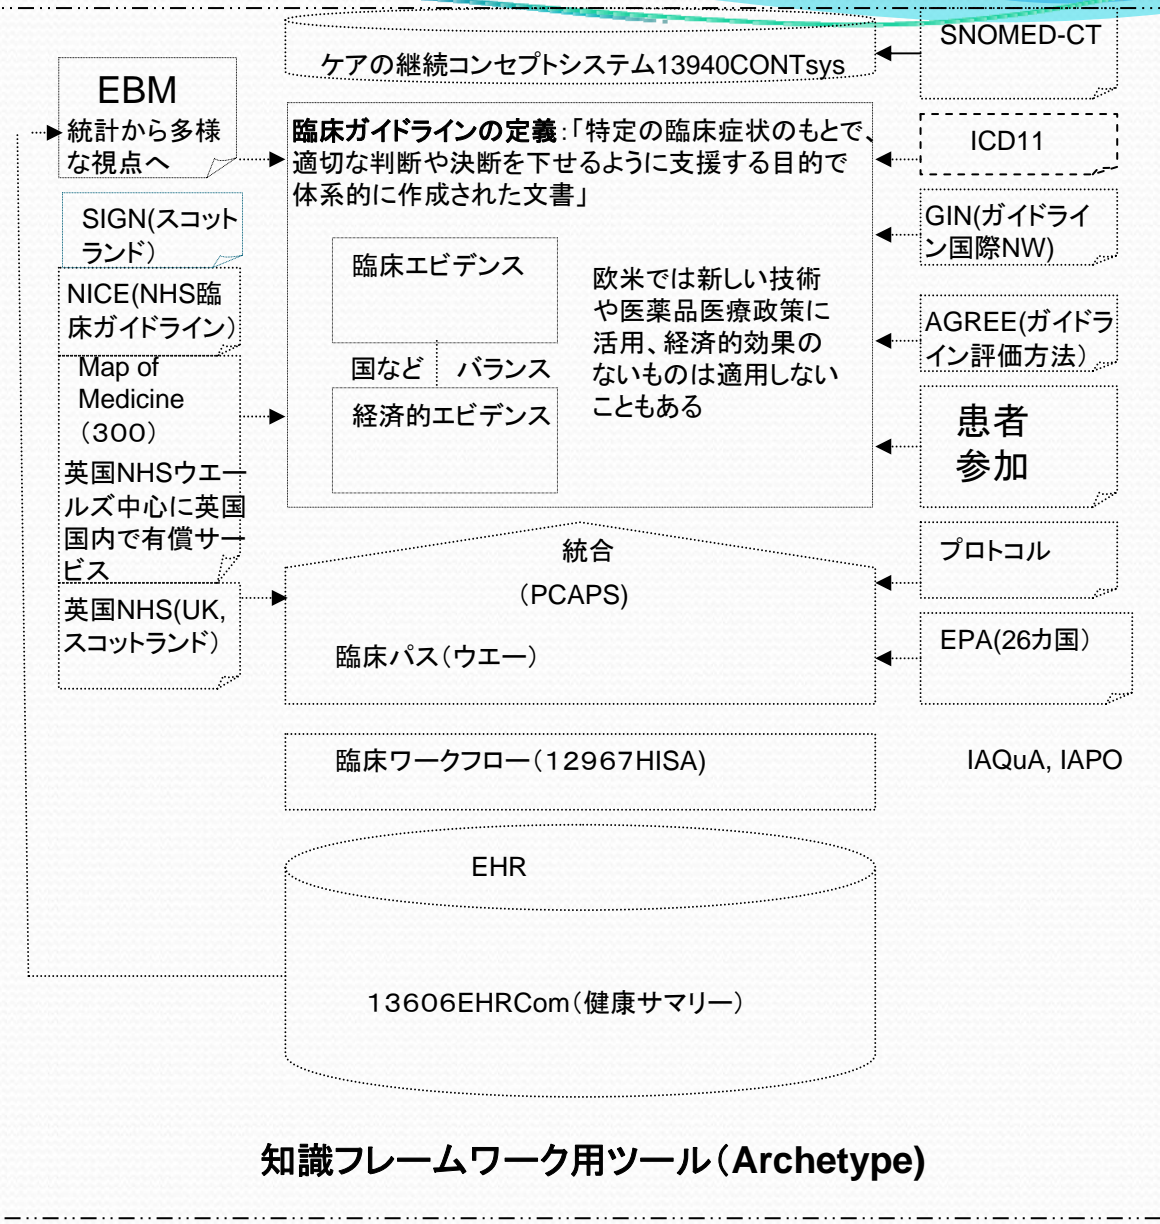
ケアの継続コンセプトシステム13940CONTsys

SNOMED-CT

EBM
統計から多様な視点へ

臨床ガイドラインの定義:「特定の臨床症状のもとで、適切な判断や決断を下せるように支援する目的で体系的に作成された文書」

ICD11

SIGN(スコットランド)

GIN(ガイドライン国際NW)

臨床エビデンス

欧米では新しい技術や医薬品医療政策に活用、経済的効果のないものは適用しないこともある

NICE(NHS臨床ガイドライン)

AGREE(ガイドライン評価方法)

国など　バランス

Map of Medicine (300)

経済的エビデンス

患者参加

英国NHSウエールズ中心に英国国内で有償サービス

統合

プロトコル

(PCAPS)

英国NHS(UK, スコットランド)

臨床パス(ウエー)

EPA(26カ国)

臨床ワークフロー(12967HISA)

IAQuA, IAPO

EHR

13606EHRCom(健康サマリー)

知識フレームワーク用ツール(Archetype)